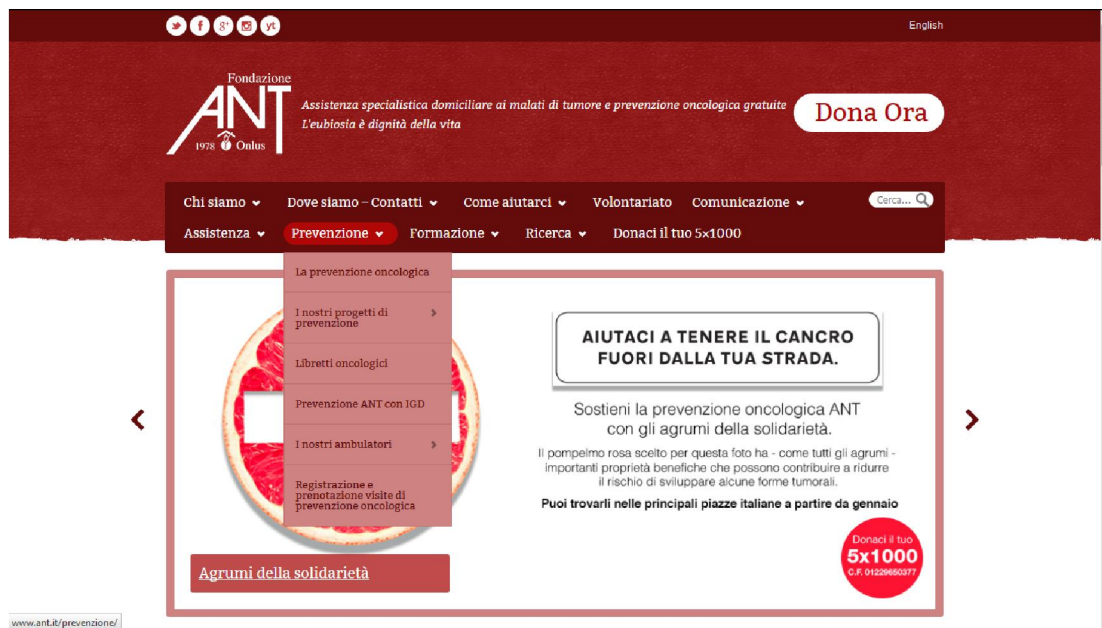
English

Fondazione ANT 1978 Onlus

Assistenza specialistica domiciliare ai malati di tumore e prevenzione oncologica gratuite
L'eubiosia è dignità della vita

Dona Ora

Chi siamo Dove siamo – Contatti Come aiutarci Volontariato Comunicazione Cerca...
Assistenza Prevenzione Formazione Ricerca Donaci il tuo 5×1000

La prevenzione oncologica
I nostri progetti di prevenzione
Libretti oncologici
Prevenzione ANT con IGD
I nostri ambulatori
Registrazione e prenotazione visite di prevenzione oncologica

AIUTACI A TENERE IL CANCRO FUORI DALLA TUA STRADA.

Sostieni la prevenzione oncologica ANT con gli agrumi della solidarietà.

Il pompelmo rosa scelto per questa foto ha - come tutti gli agrumi - importanti proprietà benefiche che possono contribuire a ridurre il rischio di sviluppare alcune forme tumorali.

Puoi trovarli nelle principali piazze italiane a partire da gennaio

Donaci il tuo 5x1000 C.F. 01229650377

Agrumi della solidarietà

www.ant.it/prevenzione/